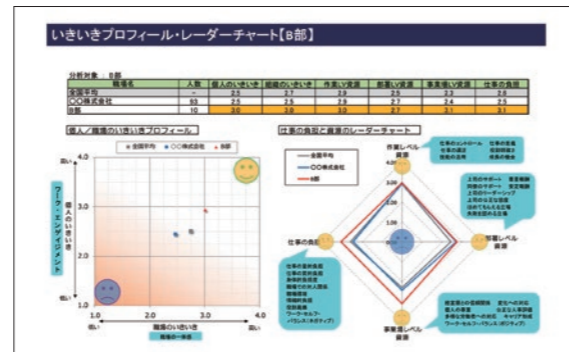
いきいきプロフィール・レーダーチャート【B部】

分析対象：B部

| 職場名 | 人数 | 個人のいきいき | 組織のいきいき | 作業レベル資源 | 部署レベル資源 | 事業場レベル資源 | 仕事の負担 |
|---|---|---|---|---|---|---|---|
| 全国平均 | – | 2.5 | 2.7 | 2.8 | 2.5 | 2.3 | 2.6 |
| ○○株式会社 | 53 | 2.5 | 2.5 | 2.9 | 2.7 | 2.4 | 2.5 |
| B部 | 10 | 3.0 | 2.9 | 3.0 | 2.7 | 2.1 | 3.1 |

個人／職場のいきいきプロフィール

全国平均　○○株式会社　B部

高い　低い

ワーク・エンゲイジメント

個人のいきいき

4.0　3.0　2.0　1.0

1.0　2.0　3.0　4.0

職場のいきいき

職場の一体感

仕事の負担と資源のレーダーチャート

全国平均
○○株式会社
B部

作業レベル資源

部署レベル資源

事業場レベル資源

仕事の負担

4.00　3.00　2.00　1.00

仕事のコントロール　仕事の意義　仕事の適正　役割の明確さ　技能の活用　成長の機会

上司のサポート　同僚のサポート　家族・友人のサポート　上司のリーダーシップ　上司の公正な態度　ほめてもらえる職場　失敗を認める職場

仕事の量的負担　仕事の質的負担　身体的負担度　職場での対人関係　職場環境　情緒的負担　役割葛藤　ワーク・セルフ・バランス（ネガティブ）

経営層との信頼関係　変化への対応　個人の尊重　公正な人事評価　多様な労働者への対応　キャリア形成　ワーク・セルフ・バランス（ポジティブ）